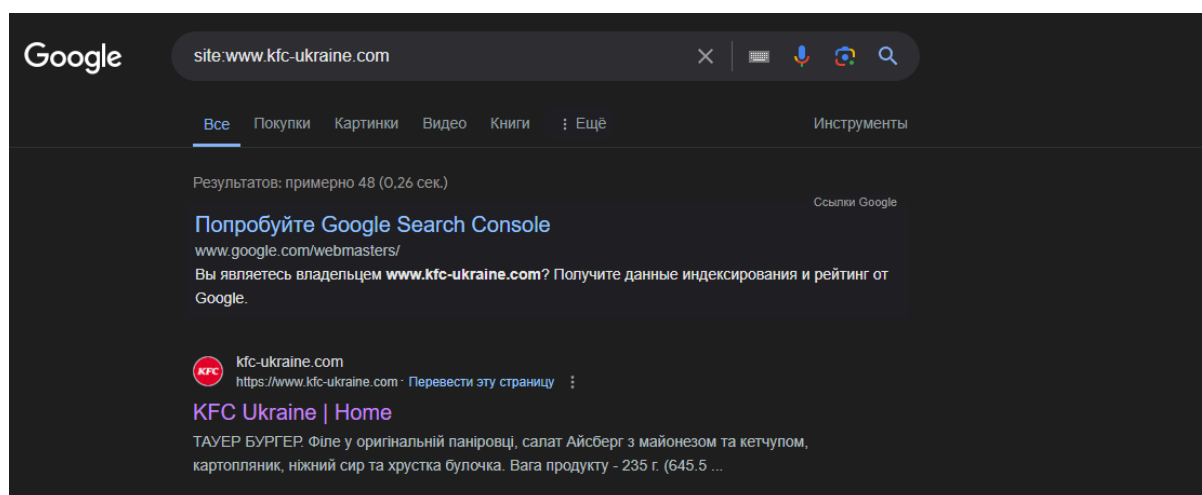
Google

site:www.kfc-ukraine.com

Все Покупки Картинки Видео Книги ⋮ Ещё Инструменты

Результатов: примерно 48 (0,26 сек.)

Ссылки Google

Попробуйте Google Search Console
www.google.com/webmasters/
Вы являетесь владельцем **www.kfc-ukraine.com**? Получите данные индексирования и рейтинг от Google.

KFC
kfc-ukraine.com
https://www.kfc-ukraine.com · Перевести эту страницу ⋮
KFC Ukraine | Home
ТАУЕР БУРГЕР. Філе у оригінальній паніровці, салат Айсберг з майонезом та кетчупом, картопляник, ніжний сир та хрустка булочка. Вага продукту - 235 г. (645.5 ...